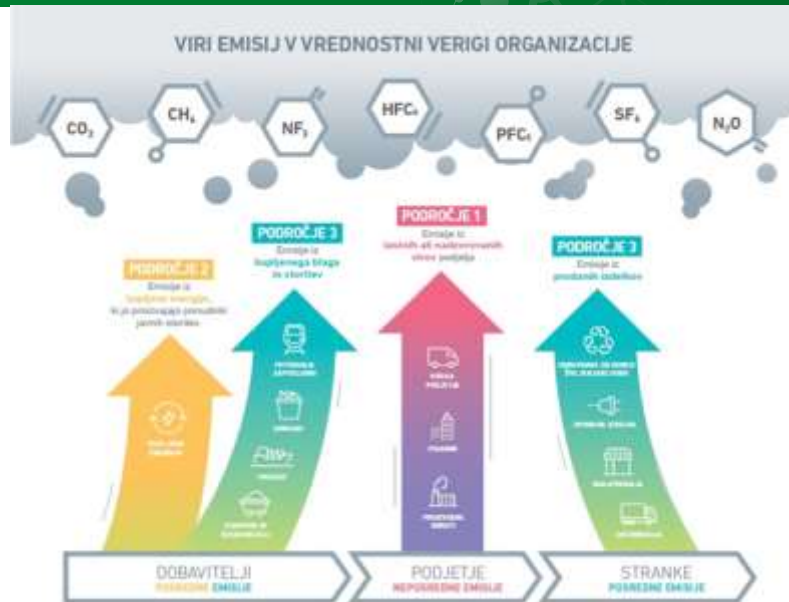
VIRI EMISIJ V VREDNOSTNI VERIGI ORGANIZACIJE

$CO_2$ $CH_4$ $NF_3$ $HFC_s$ $PFC_s$ $SF_6$ $N_2O$

PODROČJE 2
Emisije iz kupljene energije, ki jo proizvajajo ponudniki javnih storitev

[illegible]

PODROČJE 3
Emisije iz kupljenega blaga in storitev

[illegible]

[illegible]

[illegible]

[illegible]

PODROČJE 1
Emisije iz lastnih ali nadzorovanih virov podjetja

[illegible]

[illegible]

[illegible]

PODROČJE 3
Emisije iz prodanih izdelkov

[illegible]

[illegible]

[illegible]

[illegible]

DOBAVITELJI
POSREDNE EMISIJE

PODJETJE
NEPOSREDNE EMISIJE

STRANKE
POSREDNE EMISIJE